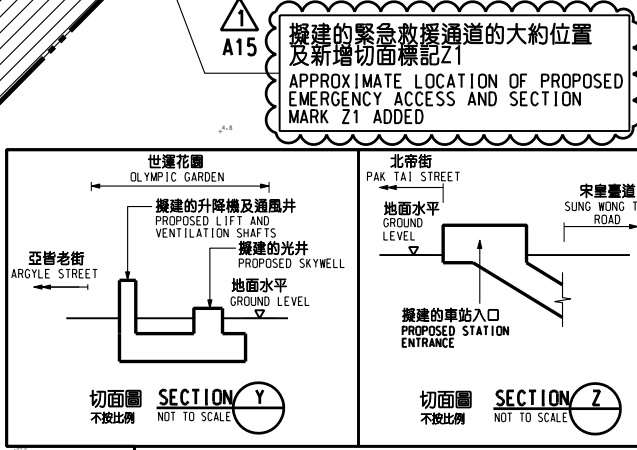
1
A15

擬建的緊急救援通道的大約位置及新增切面標記Z1
APPROXIMATE LOCATION OF PROPOSED EMERGENCY ACCESS AND SECTION MARK Z1 ADDED

世運花園
OLYMPIC GARDEN

擬建的升降機及通風井
PROPOSED LIFT AND VENTILATION SHAFTS

亞皆老街
ARGYLE STREET

擬建的光井
PROPOSED SKYWELL

地面水平
GROUND LEVEL

切面圖
不按比例
SECTION
NOT TO SCALE
Y

北帝街
PAK TAI STREET

宋皇臺道
SUNG WONG T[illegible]
ROAD

地面水平
GROUND LEVEL

擬建的車站入口
PROPOSED STATION ENTRANCE

切面圖
不按比例
SECTION
NOT TO SCALE
Z